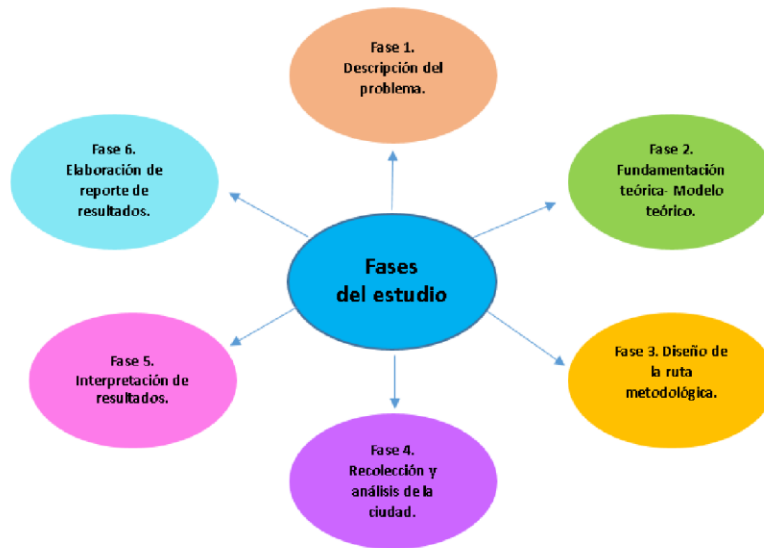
Fases del estudio

Fase 1. Descripción del problema.

Fase 2. Fundamentación teórica- Modelo teórico.

Fase 3. Diseño de la ruta metodológica.

Fase 4. Recolección y análisis de la ciudad.

Fase 5. Interpretación de resultados.

Fase 6. Elaboración de reporte de resultados.